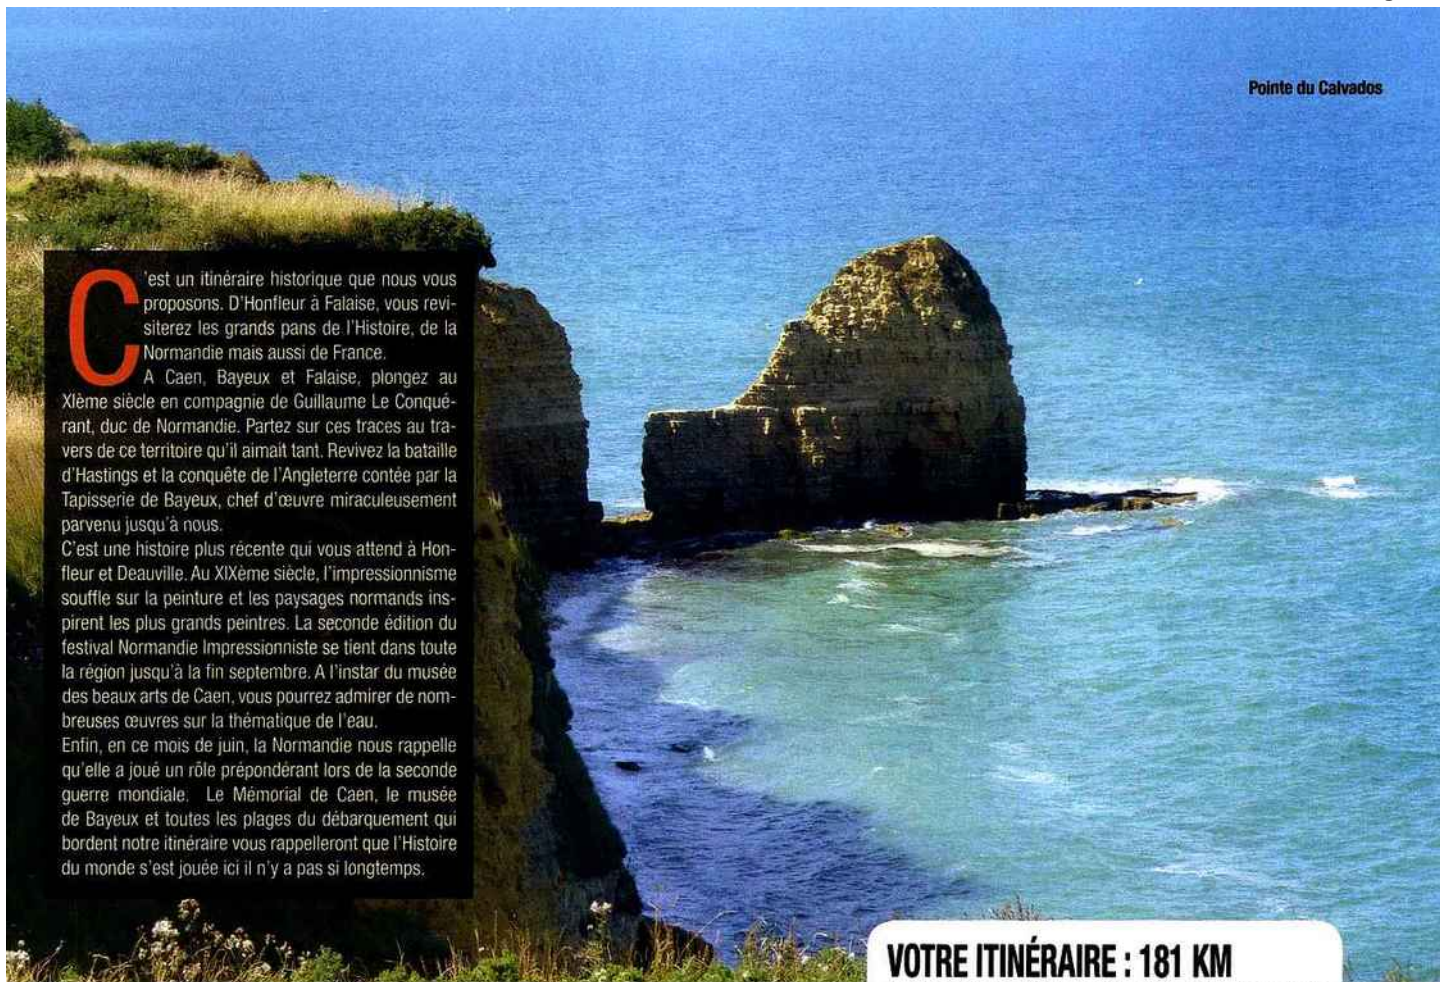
Pointe du Calvados

C'est un itinéraire historique que nous vous proposons. D'Honfleur à Falaise, vous revisiterez les grands pans de l'Histoire, de la Normandie mais aussi de France.
A Caen, Bayeux et Falaise, plongez au XIème siècle en compagnie de Guillaume Le Conquérant, duc de Normandie. Partez sur ces traces au travers de ce territoire qu'il aimait tant. Revivez la bataille d'Hastings et la conquête de l'Angleterre contée par la Tapisserie de Bayeux, chef d'œuvre miraculeusement parvenu jusqu'à nous.
C'est une histoire plus récente qui vous attend à Honfleur et Deauville. Au XIXème siècle, l'impressionnisme souffle sur la peinture et les paysages normands inspirent les plus grands peintres. La seconde édition du festival Normandie Impressionniste se tient dans toute la région jusqu'à la fin septembre. A l'instar du musée des beaux arts de Caen, vous pourrez admirer de nombreuses œuvres sur la thématique de l'eau.
Enfin, en ce mois de juin, la Normandie nous rappelle qu'elle a joué un rôle prépondérant lors de la seconde guerre mondiale. Le Mémorial de Caen, le musée de Bayeux et toutes les plages du débarquement qui bordent notre itinéraire vous rappelleront que l'Histoire du monde s'est jouée ici il n'y a pas si longtemps.

VOTRE ITINÉRAIRE : 181 KM